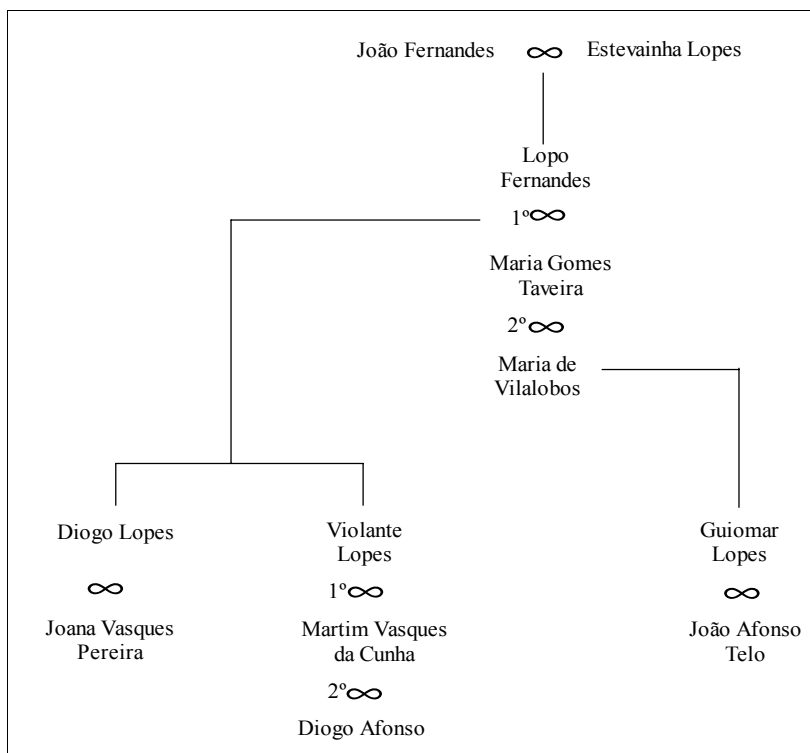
João Fernandes $\infty$ Estevainha Lopes

Lopo Fernandes

1º$\infty$

Maria Gomes Taveira

2º$\infty$

Maria de Vilalobos

Diogo Lopes

$\infty$

Joana Vasques Pereira

Violante Lopes

1º$\infty$

Martim Vasques da Cunha

2º$\infty$

Diogo Afonso

Guiomar Lopes

$\infty$

João Afonso Telo